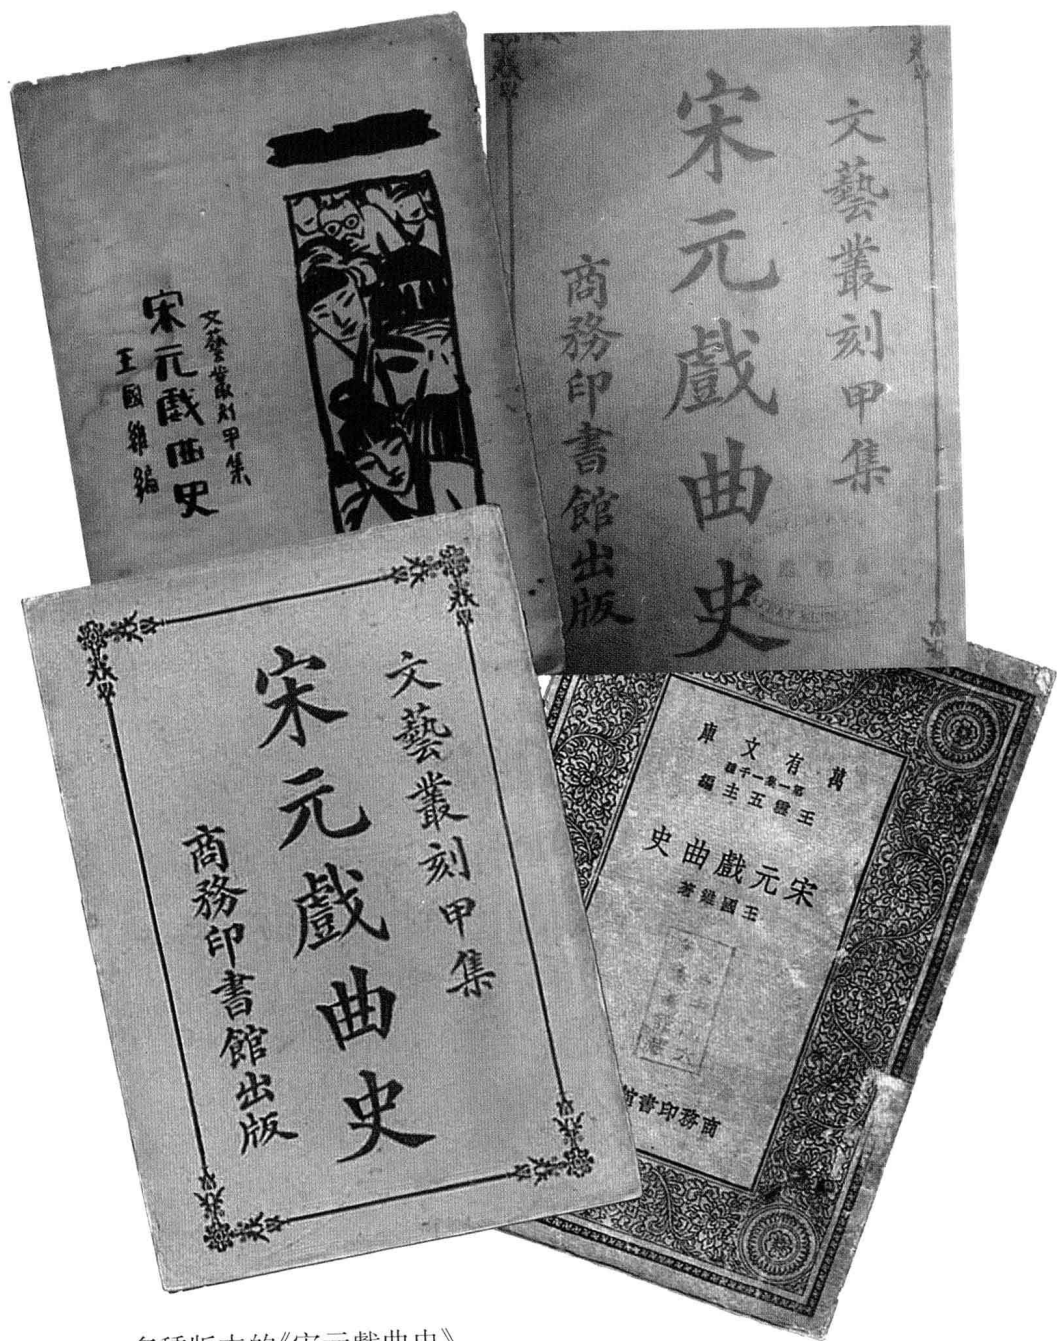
文藝叢刻甲集
宋元戲曲史
王國維編

文藝叢刻甲集
宋元戲曲史
商務印書館出版

文藝叢刻甲集
宋元戲曲史
商務印書館出版

萬有文庫
第一集一千種
王雲五主編
宋元戲曲史
王國維著
商務印書館

各種版本的《宋元戲曲史》